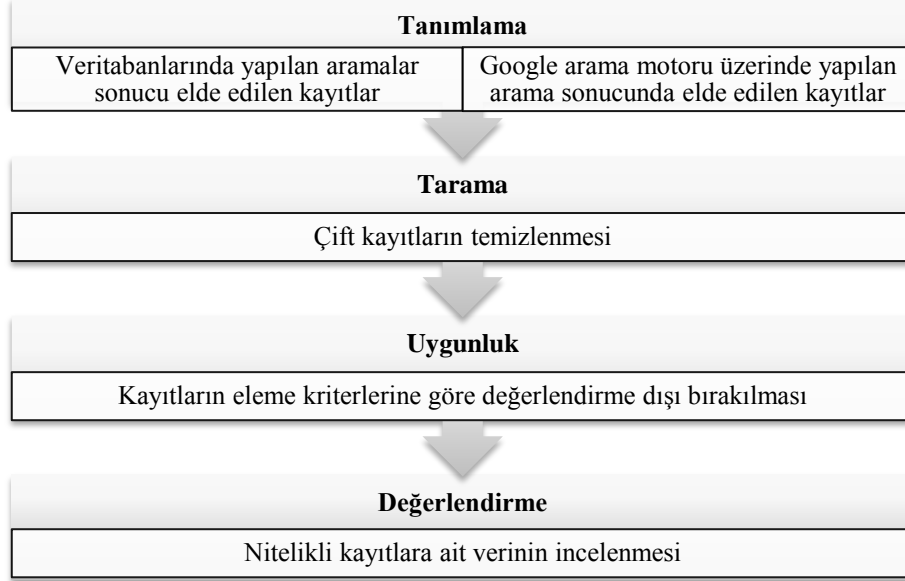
Tanımlama

Veritabanlarında yapılan aramalar sonucu elde edilen kayıtlar

Google arama motoru üzerinde yapılan arama sonucunda elde edilen kayıtlar

Tarama

Çift kayıtların temizlenmesi

Uygunluk

Kayıtların eleme kriterlerine göre değerlendirme dışı bırakılması

Değerlendirme

Nitelikli kayıtlara ait verinin incelenmesi